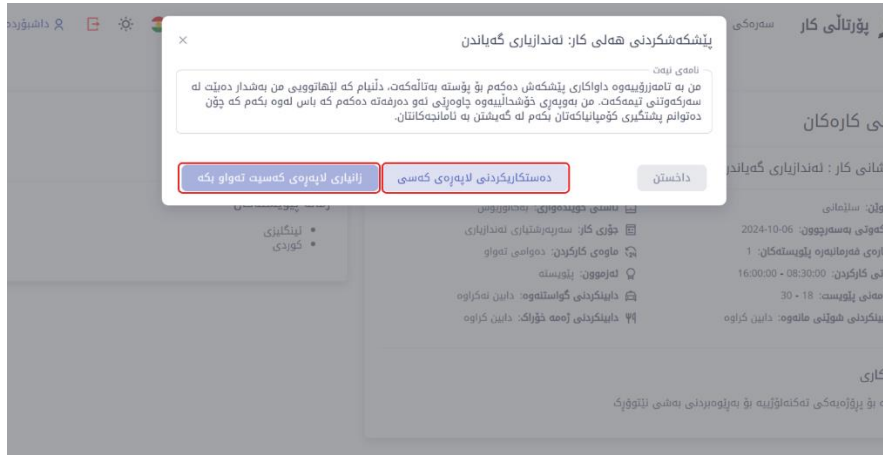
پێشکەشکردنی هەلی کار: ئەندازیاری گەیاندن

نامەی نیەت

من بە ئامەزرۆییەوە داواکاری پێشکەش دەکەم بۆ پۆستە بەتاڵەکەت. دڵنیام کە لێهاتوویی من بەشدار دەبێت لە سەرکەوتنی تیمەکەت. من بەوپەڕی خۆشحاڵییەوە چاوەڕێی ئەو دەرفەتە دەکەم کە باس لەوە بکەم کە چۆن دەتوانم پشتگیری کۆمپانیاکەتان بکەم لە گەیشتن بە ئامانجەکانتان.

داخستن

دەستکاریکردنی لاپەڕەی کەسی

زانیاری لاپەڕەی کەسیت تەواو بکە

داشبۆرد

سەرەکی

پۆرتاڵی کار

ی کارەکان

شانی کار : ئەندازیاری گەیاند

وڵن: سلێمانی

کەوتنی بەسەرچوون: 2024-10-06

ژمارەی فەرمانبەرە پێویستەکان: 1

نی کارکردن: 08:30:00 - 16:00:00

مەنی پێویست: 18 - 30

دابینکردنی شوێنی مانەوە: دابین کراوە

ئاستی خوێندەواری: بەکالۆریۆس

جۆری کار: سەرپەرشتیاری ئەندازیاری

ماوەی کارکردن: دەوامی تەواو

ئەزموون: پێویستە

دابینکردنی گواستنەوە: دابین نەکراوە

دابینکردنی ژەمە خۆراک: دابین کراوە

ئینگلیزی

کوردی

کاری

ە بۆ پرۆژەیەکی تەکنەلۆژییە بۆ بەڕێوەبردنی بەشی نێتۆرک